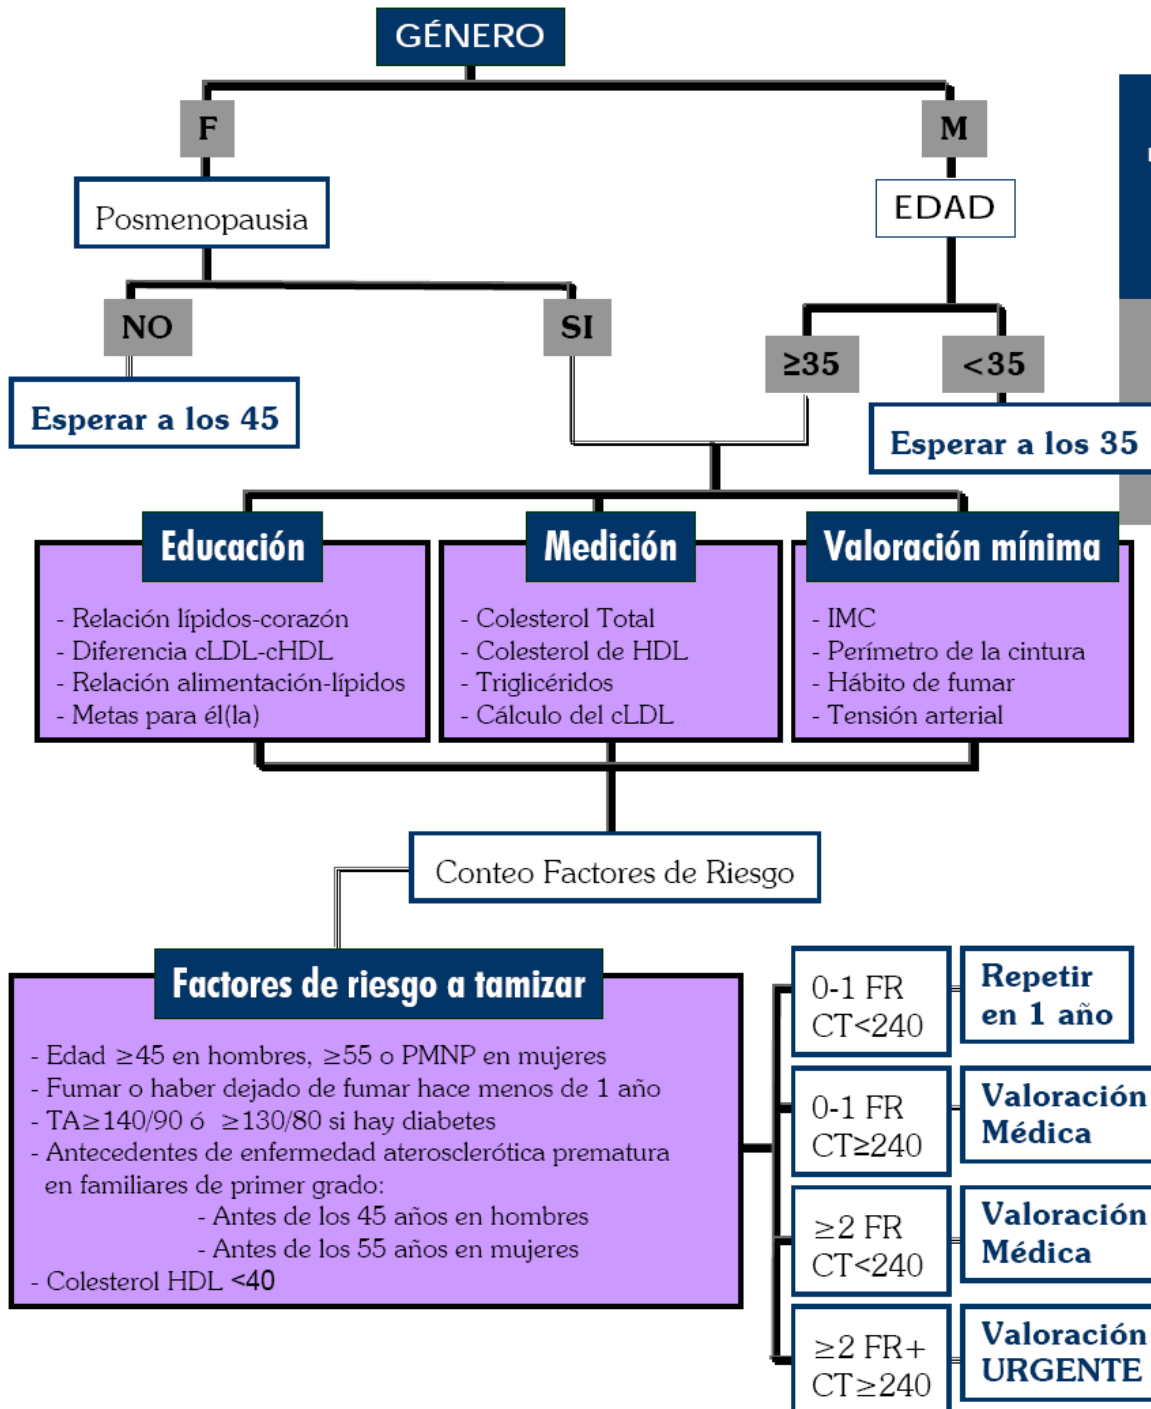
GÉNERO

F

M

Posmenopausia

EDAD

NO

SI

≥35

<35

Esperar a los 45

Esperar a los 35

Educación
- Relación lípidos-corazón
- Diferencia cLDL-cHDL
- Relación alimentación-lípidos
- Metas para él(la)

Medición
- Colesterol Total
- Colesterol de HDL
- Triglicéridos
- Cálculo del cLDL

Valoración mínima
- IMC
- Perímetro de la cintura
- Hábito de fumar
- Tensión arterial

Conteo Factores de Riesgo

Factores de riesgo a tamizar
- Edad $\geq$45 en hombres, $\geq$55 o PMNP en mujeres
- Fumar o haber dejado de fumar hace menos de 1 año
- TA$\geq$140/90 ó $\geq$130/80 si hay diabetes
- Antecedentes de enfermedad aterosclerótica prematura en familiares de primer grado:
- Antes de los 45 años en hombres
- Antes de los 55 años en mujeres
- Colesterol HDL <40

0-1 FR CT<240

Repetir en 1 año

0-1 FR CT≥240

Valoración Médica

≥2 FR CT<240

Valoración Médica

≥2 FR+ CT≥240

Valoración URGENTE